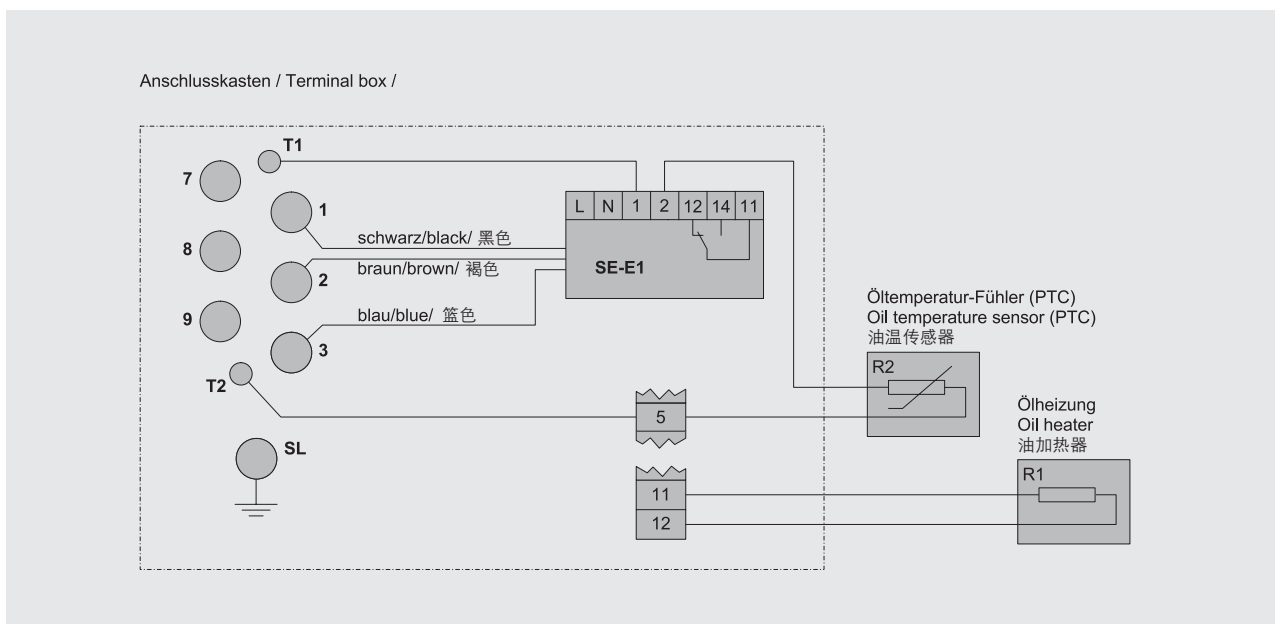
Anschlusskasten / Terminal box /

T1

7

1

8

2

9

3

T2

SL

L | N | 1 | 2 | 12 | 14 | 11

schwarz/black/ 黑色

braun/brown/ 褐色

SE-E1

blau/blue/ 篮色

5

11

12

Öltemperatur-Fühler (PTC)
Oil temperature sensor (PTC)
油温传感器

R2

Ölheizung
Oil heater
油加热器

R1